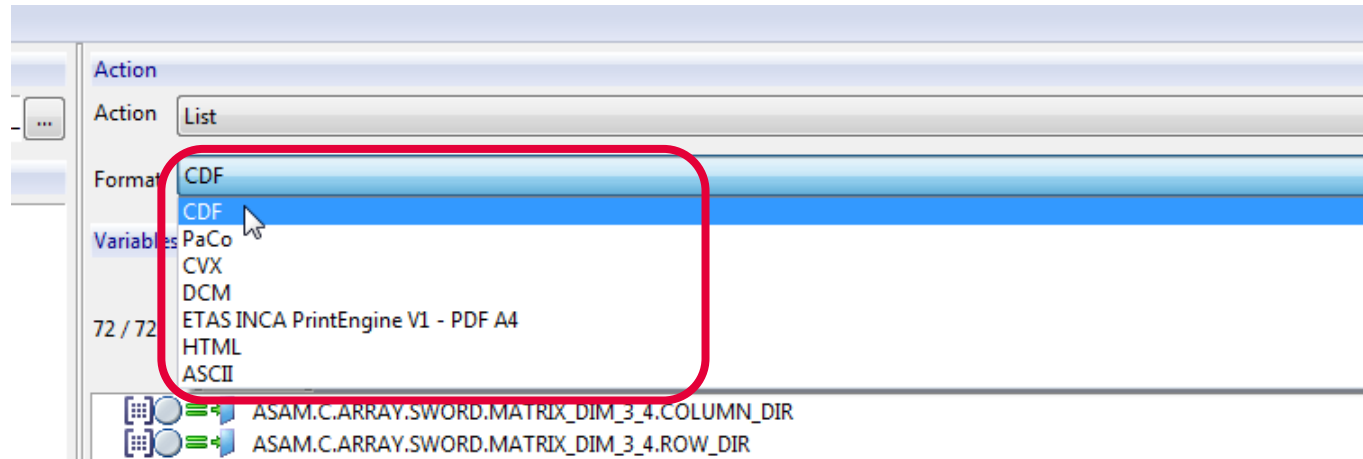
...

Action

Action List

Format CDF

CDF
PaCo
CVX
DCM
ETAS INCA PrintEngine V1 - PDF A4
HTML
ASCII

Variables

72 / 72

ASAM.C.ARRAY.SWORD.MATRIX_DIM_3_4.COLUMN_DIR
ASAM.C.ARRAY.SWORD.MATRIX_DIM_3_4.ROW_DIR